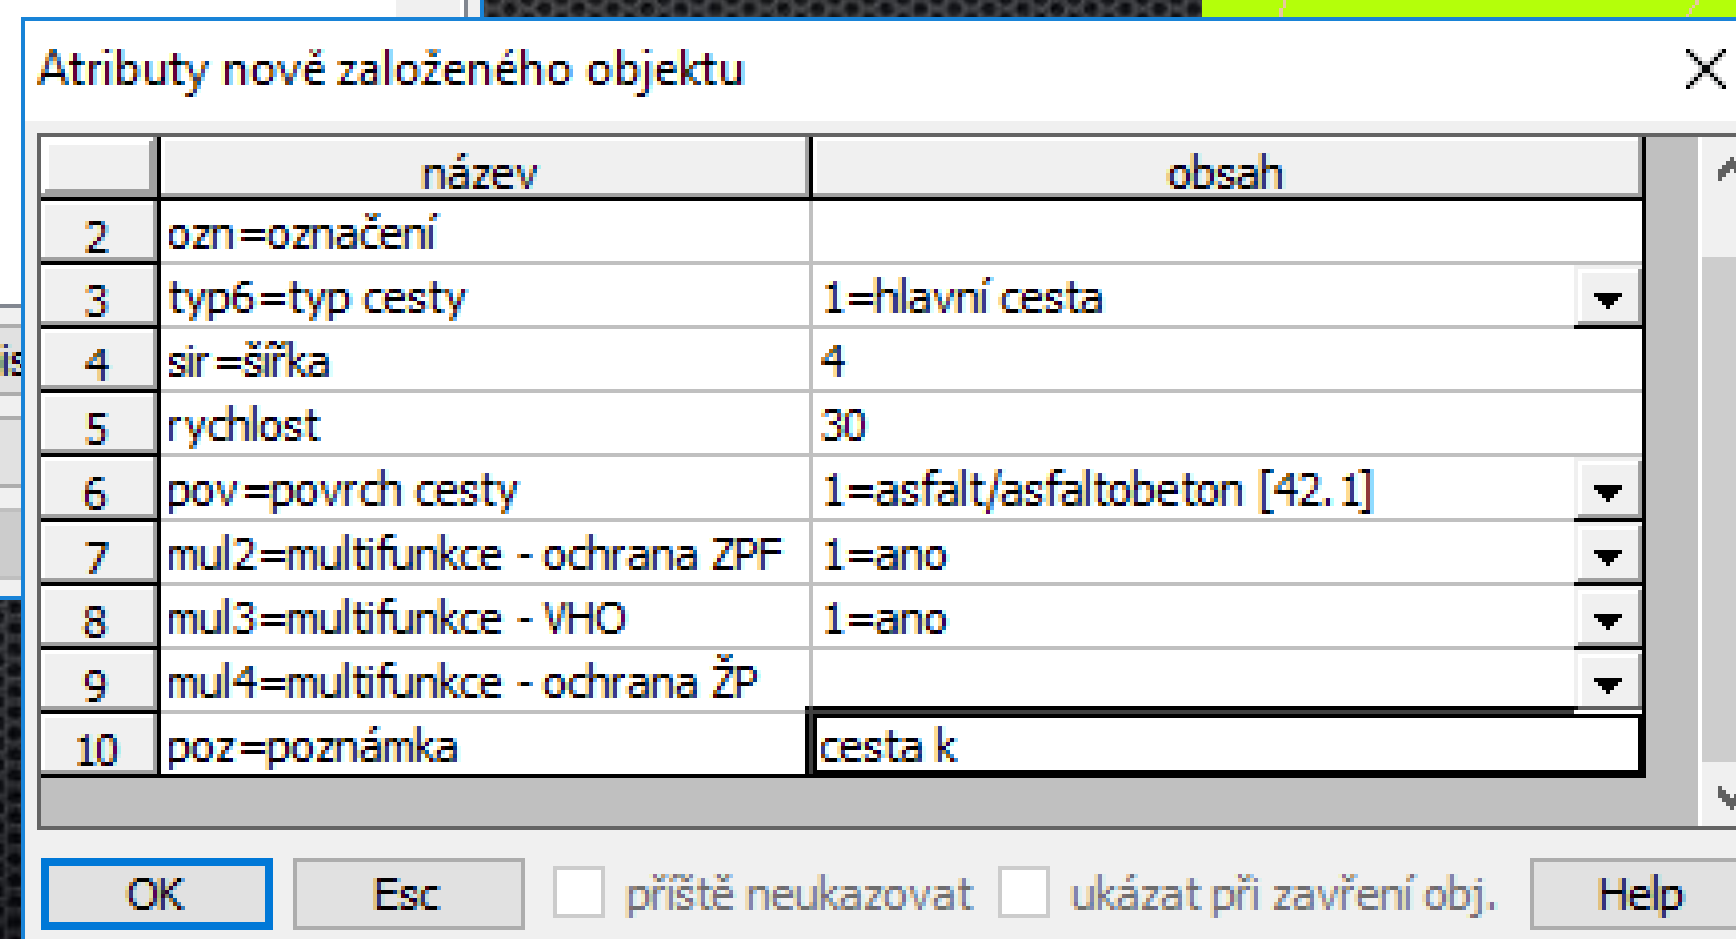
Atributy nově založeného objektu

| | název | obsah |
|---|---|---|
| 2 | ozn=označení | |
| 3 | typ6=typ cesty | 1=hlavní cesta |
| 4 | sir=šířka | 4 |
| 5 | rychlost | 30 |
| 6 | pov=povrch cesty | 1=asfalt/asfaltobeton [42.1] |
| 7 | mul2=multifunkce - ochrana ZPF | 1=ano |
| 8 | mul3=multifunkce - VHO | 1=ano |
| 9 | mul4=multifunkce - ochrana ŽP | |
| 10 | poz=poznámka | cesta k |

OK Esc příště neukazovat ukázat při zavření obj. Help